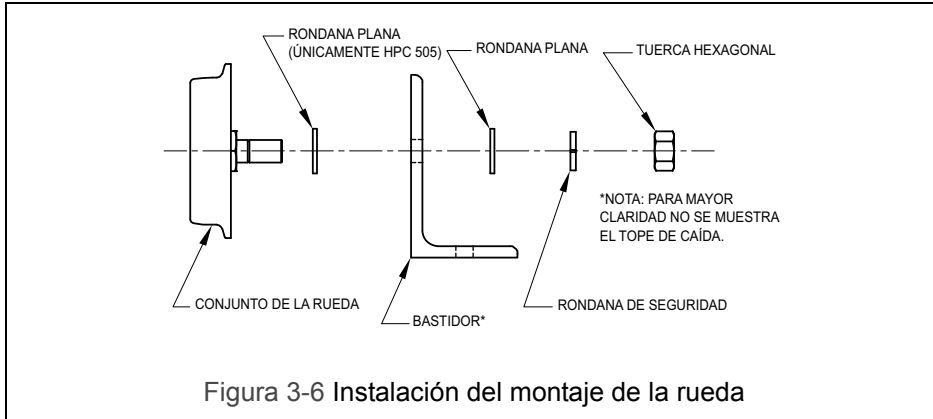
RONDANA PLANA
(ÚNICAMENTE HPC 505)

RONDANA PLANA

TUERCA HEXAGONAL

*NOTA: PARA MAYOR CLARIDAD NO SE MUESTRA EL TOPE DE CAÍDA.

CONJUNTO DE LA RUEDA

BASTIDOR*

RONDANA DE SEGURIDAD

Figura 3-6 Instalación del montaje de la rueda